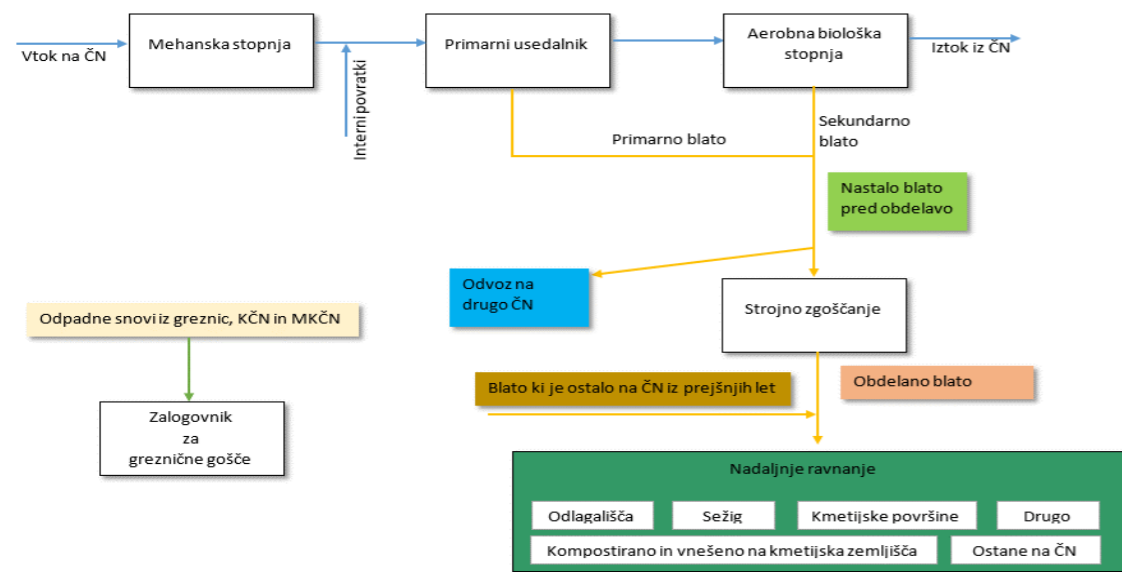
Vtok na ČN

Mehanska stopnja

Interni povratki

Primarni usedalnik

Aerobna biološka stopnja

Iztok iz ČN

Primarno blato

Sekundarno blato

Nastalo blato pred obdelavo

Odvoz na drugo ČN

Strojno zgoščanje

Odpadne snovi iz greznic, KČN in MKČN

Zalogovnik za greznične gošče

Blato ki je ostalo na ČN iz prejšnjih let

Obdelano blato

Nadaljnje ravnanje

Odlagališča

Sežig

Kmetijske površine

Drugo

Kompostirano in vnešeno na kmetijska zemljišča

Ostane na ČN